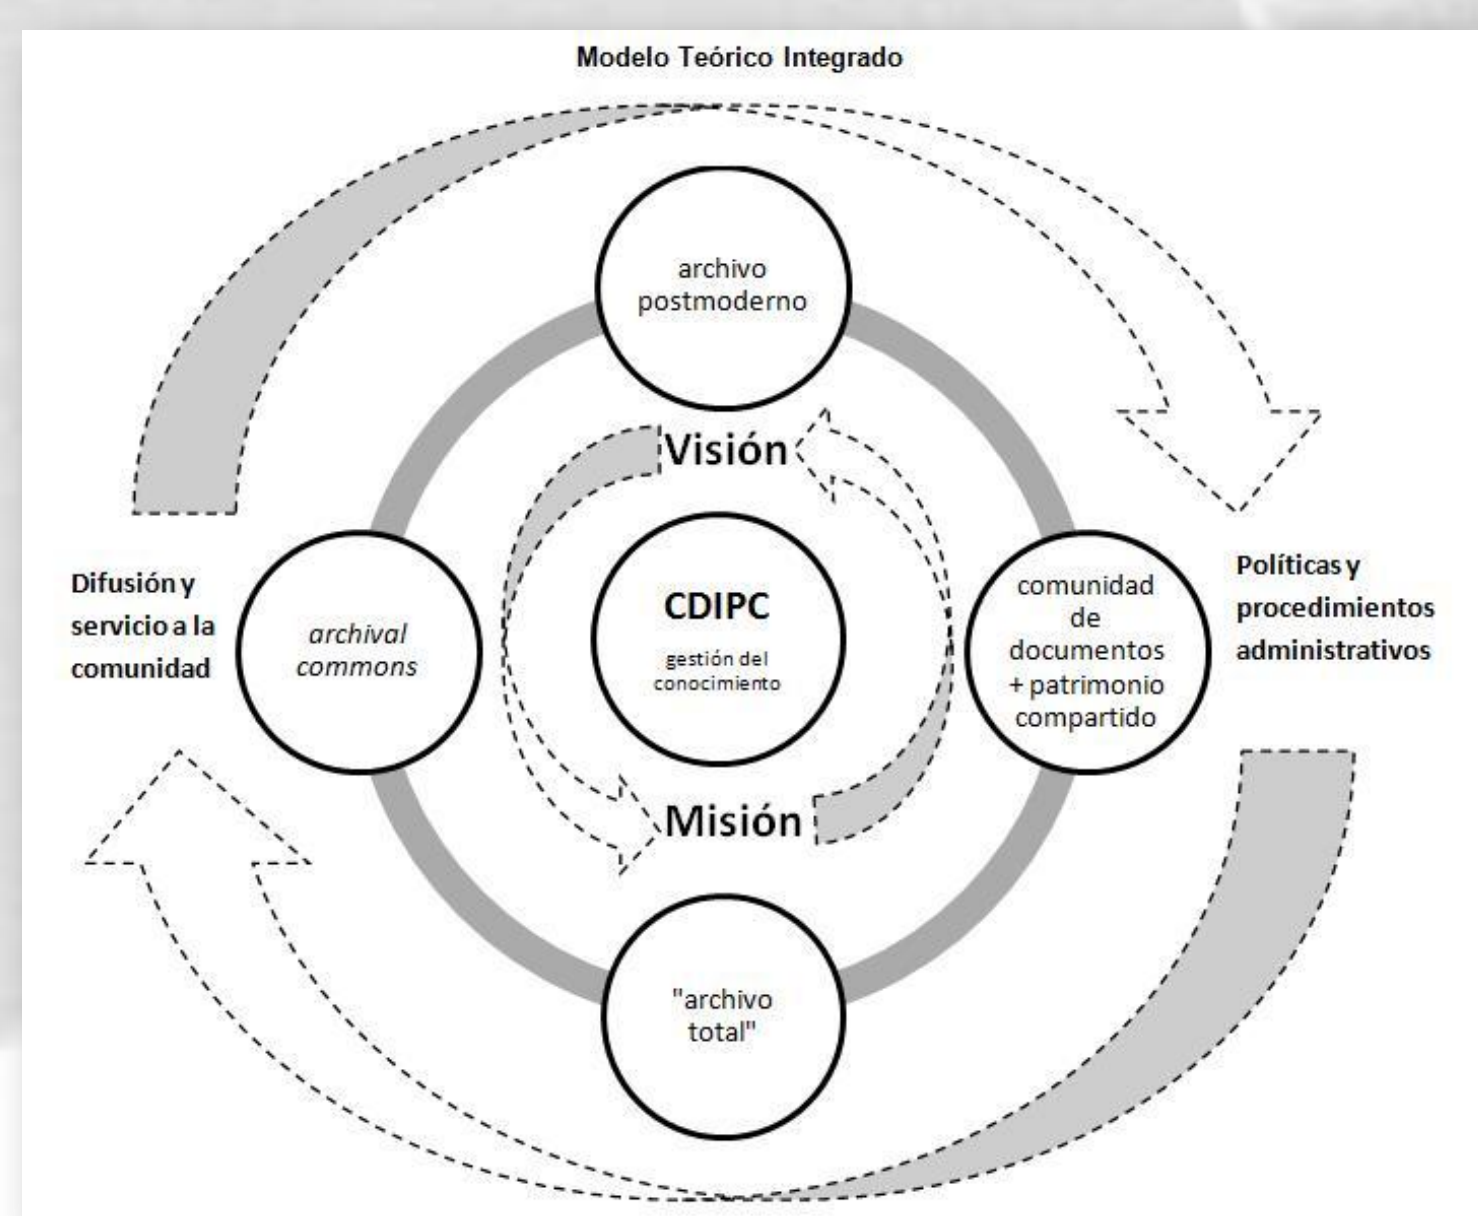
Modelo Teórico Integrado

archivo postmoderno

Visión

Difusión y servicio a la comunidad

archival commons

CDIPC

gestión del conocimiento

comunidad de documentos + patrimonio compartido

Políticas y procedimientos administrativos

Misión

"archivo total"